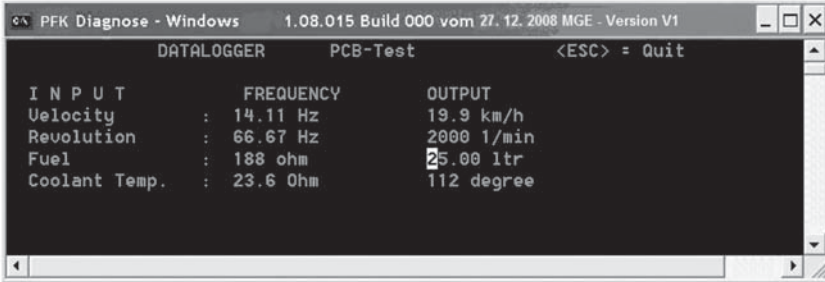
PFK Diagnose - Windows 1.08.015 Build 000 vom 27. 12. 2008 MGE - Version V1

DATALOGGER PCB-Test <ESC> = Quit

| INPUT | | FREQUENCY | OUTPUT |
|---|---|---|---|
| Velocity | : | 14.11 Hz | 19.9 km/h |
| Revolution | : | 66.67 Hz | 2000 1/min |
| Fuel | : | 188 ohm | 25.00 ltr |
| Coolant Temp. | : | 23.6 Ohm | 112 degree |